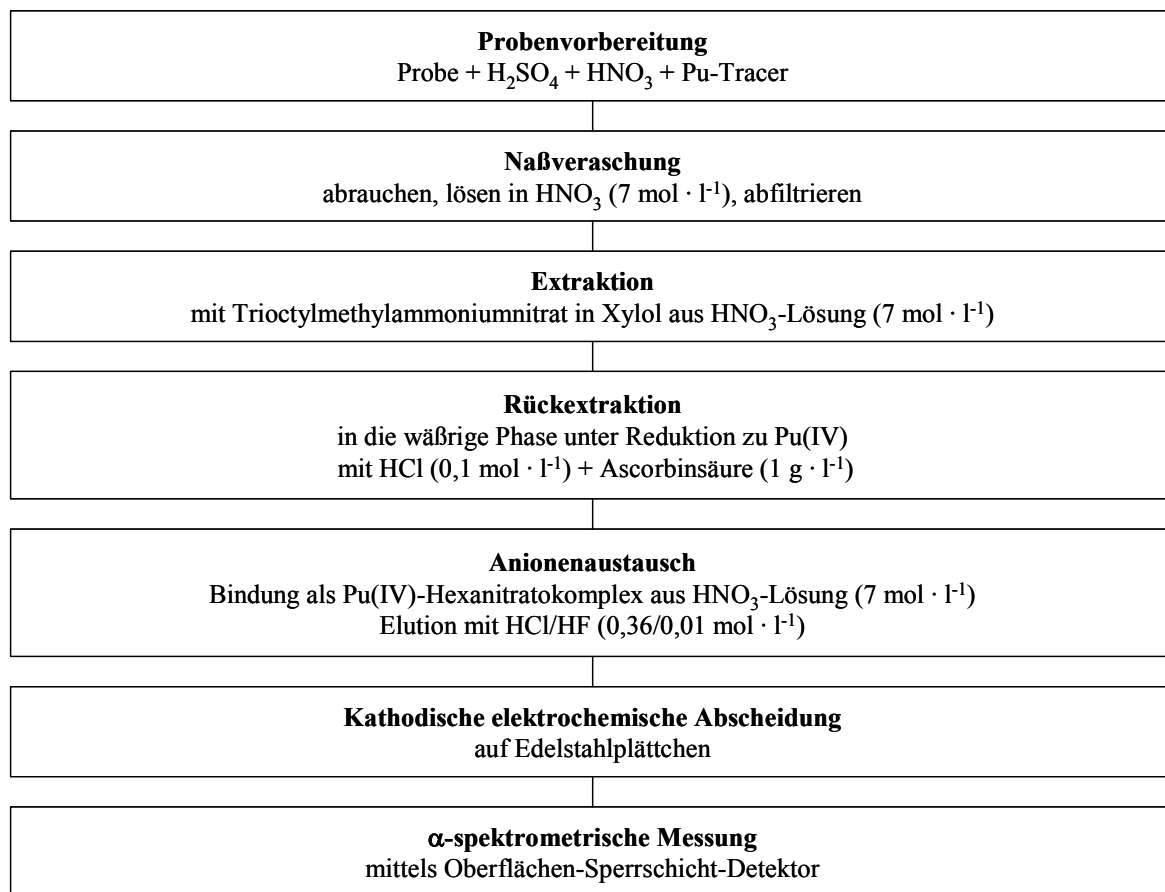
**Probenvorbereitung**
Probe + $H_2SO_4$ + $HNO_3$ + Pu-Tracer

**Naßveraschung**
abrauchen, lösen in $HNO_3$ (7 mol · $l^{-1}$), abfiltrieren

**Extraktion**
mit Trioctylmethylammoniumnitrat in Xylol aus $HNO_3$-Lösung (7 mol · $l^{-1}$)

**Rückextraktion**
in die wäßrige Phase unter Reduktion zu Pu(IV)
mit HCl (0,1 mol · $l^{-1}$) + Ascorbinsäure (1 g · $l^{-1}$)

**Anionenaustausch**
Bindung als Pu(IV)-Hexanitratokomplex aus $HNO_3$-Lösung (7 mol · $l^{-1}$)
Elution mit HCl/HF (0,36/0,01 mol · $l^{-1}$)

**Kathodische elektrochemische Abscheidung**
auf Edelstahlplättchen

**$\alpha$-spektrometrische Messung**
mittels Oberflächen-Sperrschicht-Detektor